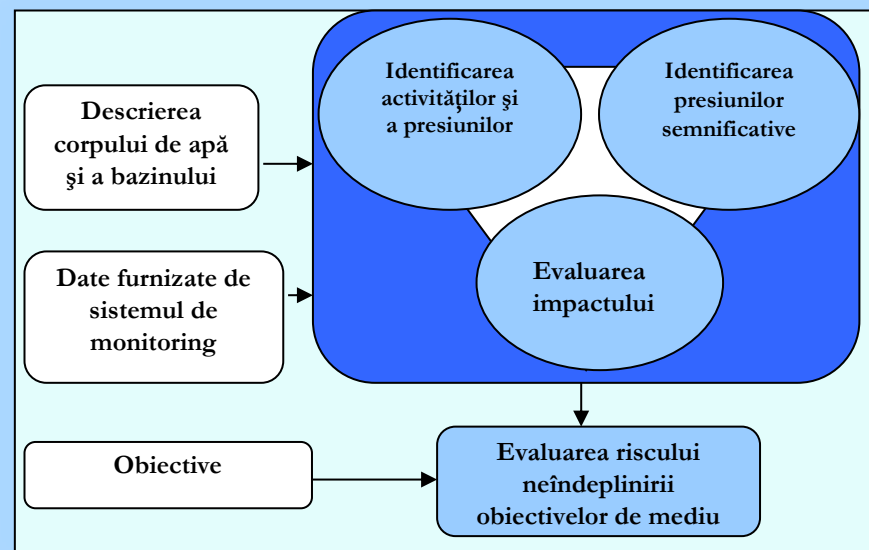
Descrierea corpului de apă şi a bazinului

Date furnizate de sistemul de monitoring

Obiective

Identificarea activităţilor şi a presiunilor

Identificarea presiunilor semnificative

Evaluarea impactului

Evaluarea riscului neîndeplinirii obiectivelor de mediu